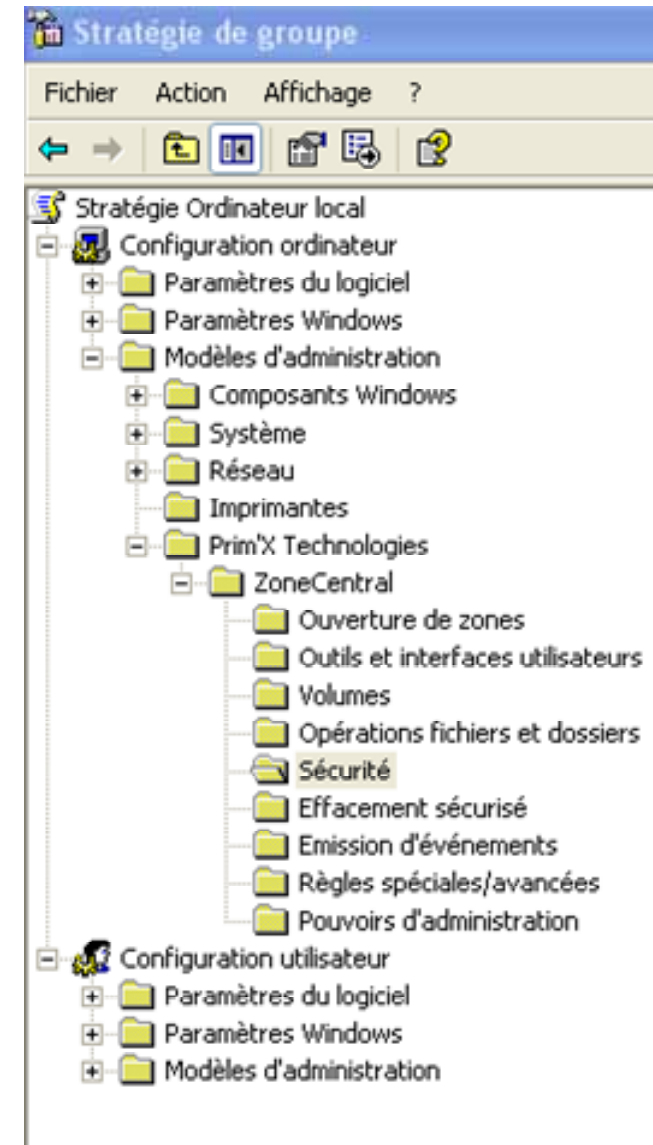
Stratégie de groupe

Fichier Action Affichage ?

Stratégie Ordinateur local
Configuration ordinateur
Paramètres du logiciel
Paramètres Windows
Modèles d'administration
Composants Windows
Système
Réseau
Imprimantes
Prim'X Technologies
ZoneCentral
Ouverture de zones
Outils et interfaces utilisateurs
Volumes
Opérations fichiers et dossiers
Sécurité
Effacement sécurisé
Emission d'événements
Règles spéciales/avancées
Pouvoirs d'administration
Configuration utilisateur
Paramètres du logiciel
Paramètres Windows
Modèles d'administration